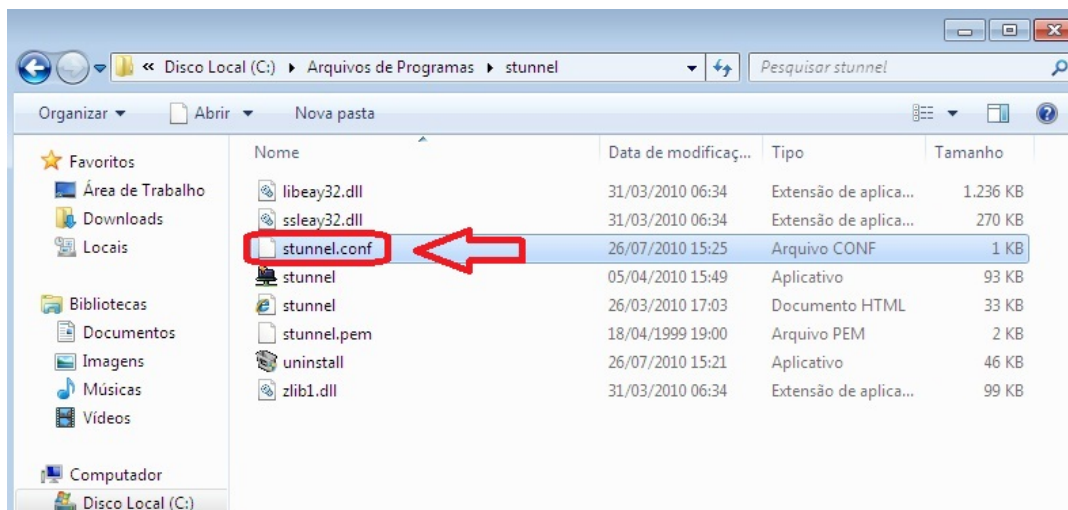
« Disco Local (C:) ▸ Arquivos de Programas ▸ stunnel

Pesquisar stunnel

Organizar ▾ Abrir ▾ Nova pasta

Favoritos
Área de Trabalho
Downloads
Locais

Bibliotecas
Documentos
Imagens
Músicas
Vídeos

Computador
Disco Local (C:)

| Nome | Data de modificaç... | Tipo | Tamanho |
|---|---|---|---|
| libeay32.dll | 31/03/2010 06:34 | Extensão de aplica... | 1.236 KB |
| ssleay32.dll | 31/03/2010 06:34 | Extensão de aplica... | 270 KB |
| stunnel.conf | 26/07/2010 15:25 | Arquivo CONF | 1 KB |
| stunnel | 05/04/2010 15:49 | Aplicativo | 93 KB |
| stunnel | 26/03/2010 17:03 | Documento HTML | 33 KB |
| stunnel.pem | 18/04/1999 19:00 | Arquivo PEM | 2 KB |
| uninstall | 26/07/2010 15:21 | Aplicativo | 46 KB |
| zlib1.dll | 31/03/2010 06:34 | Extensão de aplica... | 99 KB |